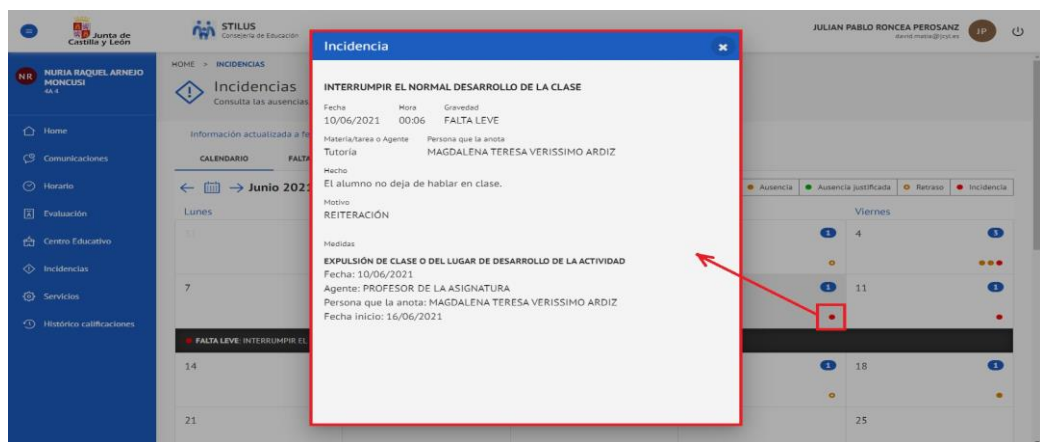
Junta de Castilla y León

STILUS
Consejería de Educación

JULIAN PABLO RONCEA PEROSANZ
david.maria@jcyl.es
JP

NR
NURIA RAQUEL ARNEJO MONCUSI
4A 4

Home
Comunicaciones
Horario
Evaluación
Centro Educativo
Incidencias
Servicios
Histórico calificaciones

HOME > INCIDENCIAS
Incidencias
Consulta las ausencias

Información actualizada a fe

CALENDARIO FALTA

← → Junio 2021

Ausencia Ausencia justificada Retraso Incidencia

Lunes
Viernes

4
7
11

FALTA LEVE: INTERRUMPIR EL

14
18
21
25

Incidencia

INTERRUMPIR EL NORMAL DESARROLLO DE LA CLASE

Fecha
10/06/2021
Hora
00:06
Gravedad
FALTA LEVE

Materia/tarea o Agente
Tutoría
Persona que la anota
MAGDALENA TERESA VERISSIMO ARDIZ

Hecho
El alumno no deja de hablar en clase.

Motivo
REITERACIÓN

Medidas

EXPULSIÓN DE CLASE O DEL LUGAR DE DESARROLLO DE LA ACTIVIDAD
Fecha: 10/06/2021
Agente: PROFESOR DE LA ASIGNATURA
Persona que la anota: MAGDALENA TERESA VERISSIMO ARDIZ
Fecha inicio: 16/06/2021